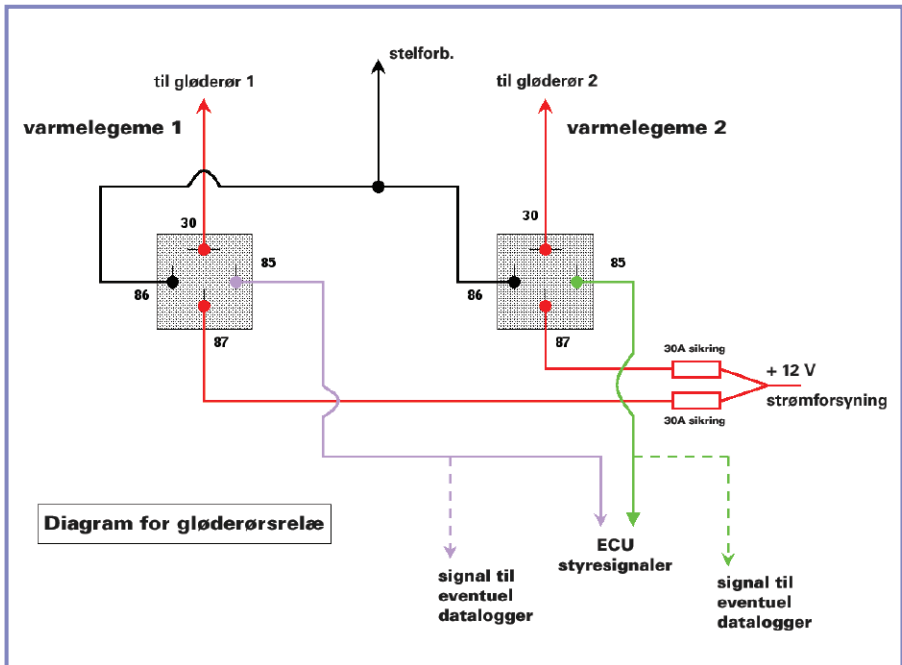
stelforb.

til gløderør 1

til gløderør 2

varmelegeme 1

varmelegeme 2

30

85

86

87

30

85

86

87

30A sikring

+ 12 V

strømforsyning

30A sikring

Diagram for gløderørsrelæ

signal til eventuel datalogger

ECU styresignaler

signal til eventuel datalogger